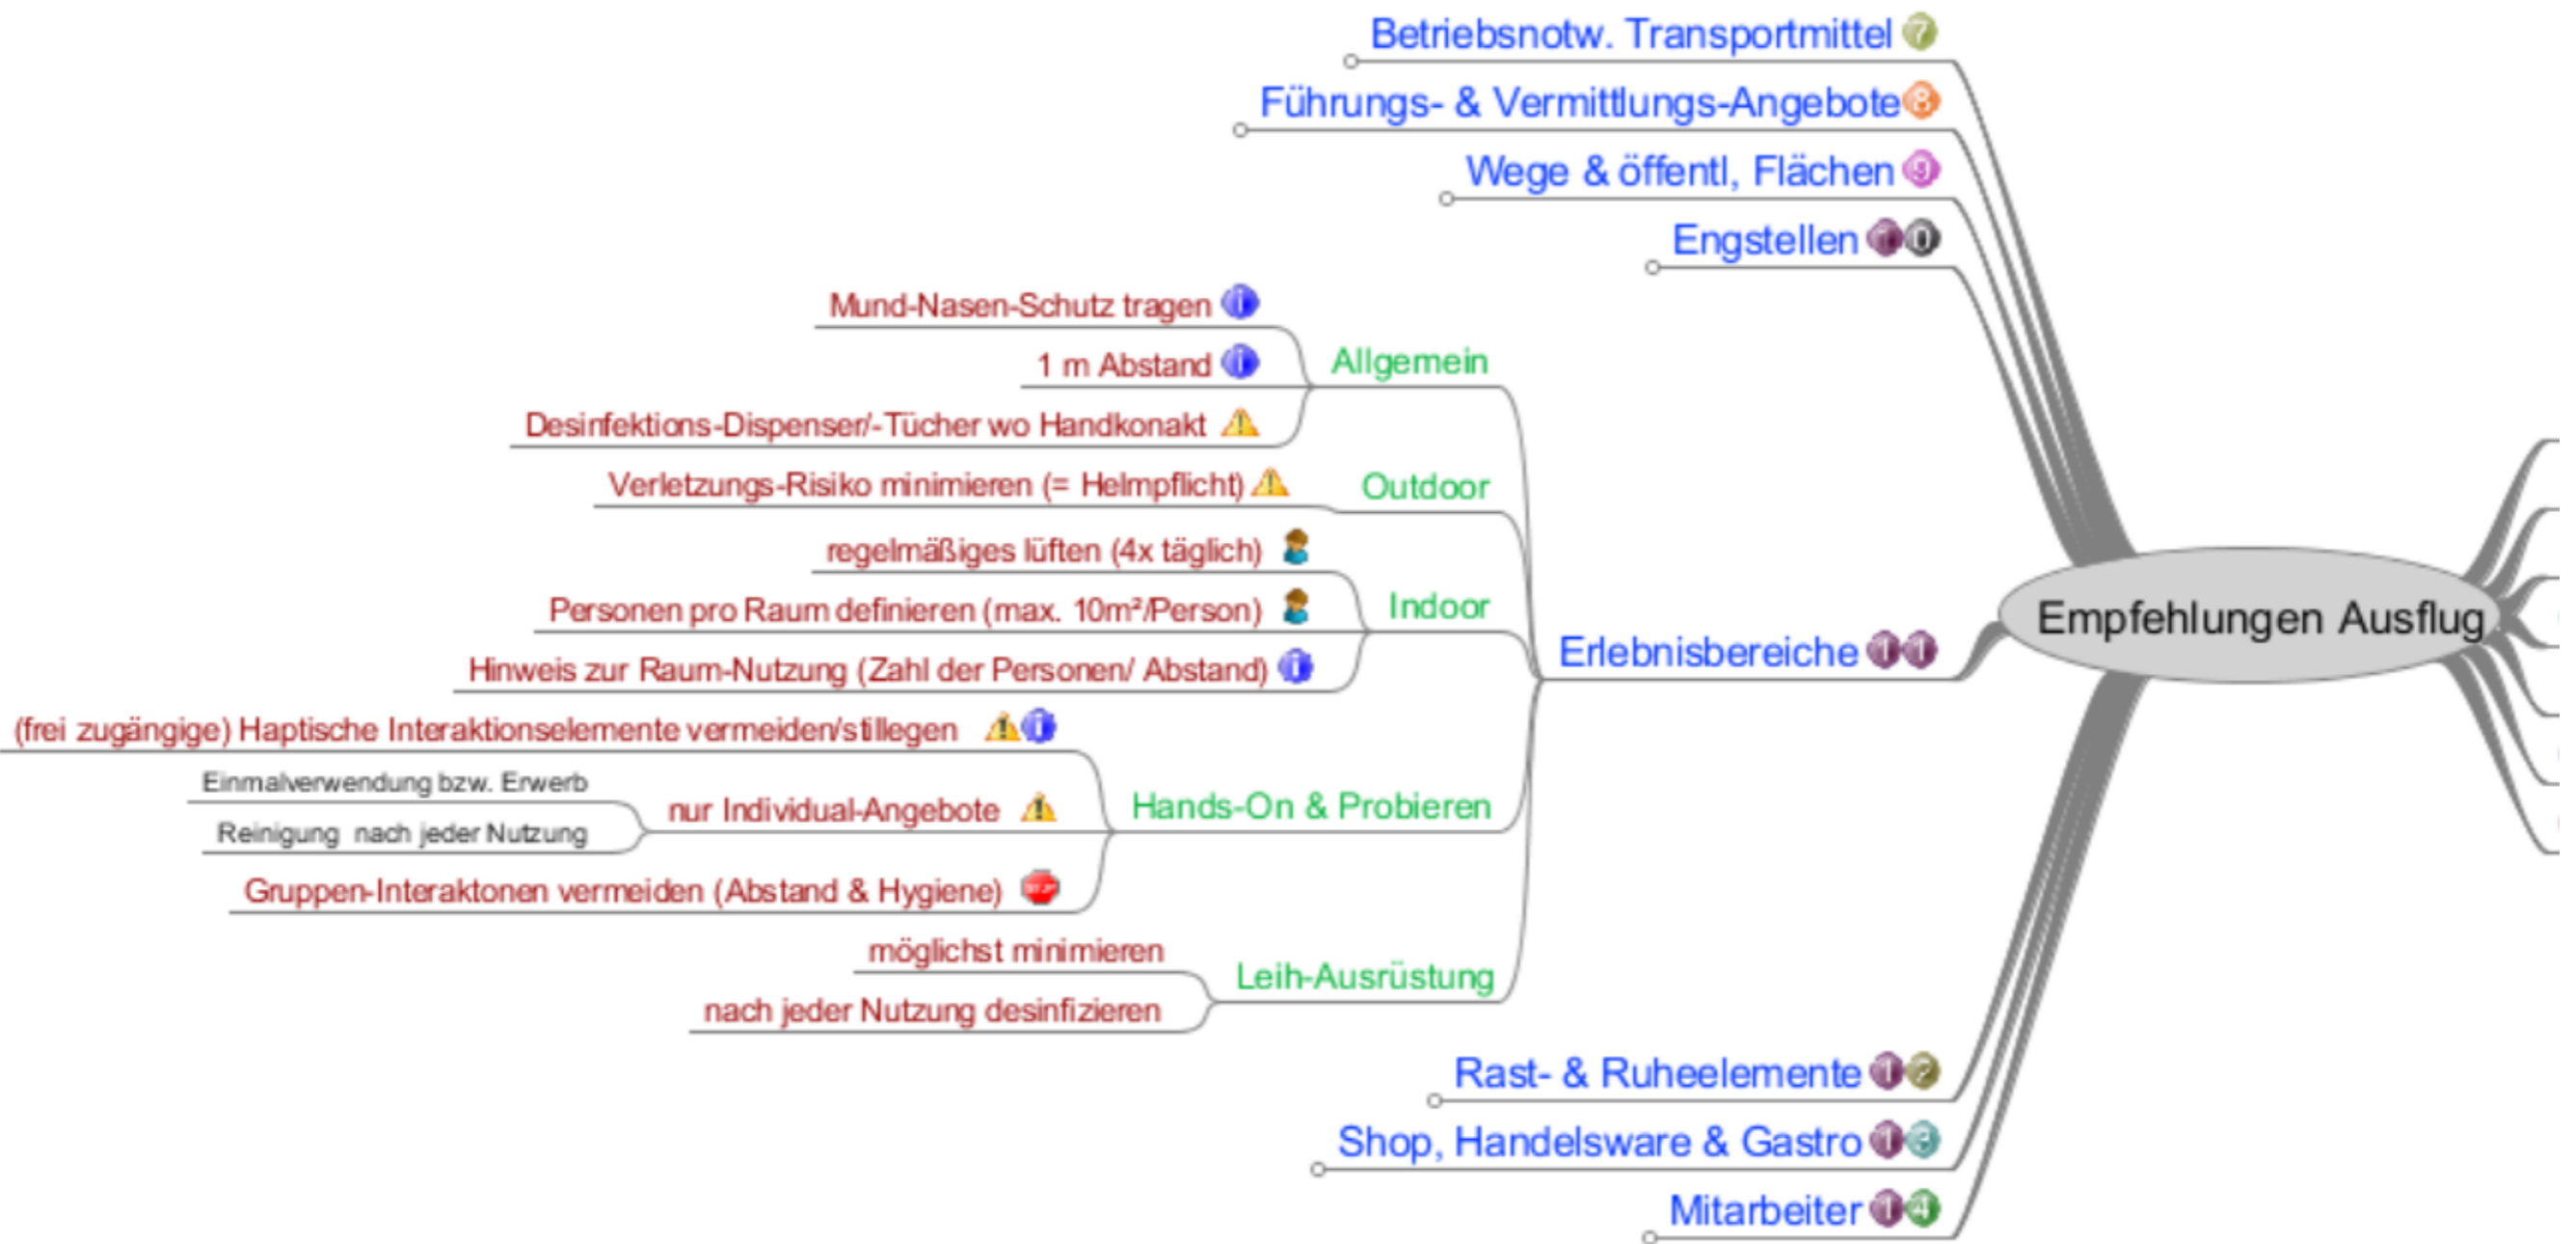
Betriebsnotw. Transportmittel 7
Führungs- & Vermittlungs-Angebote 8
Wege & öffentl, Flächen 9
Engstellen 10

Mund-Nasen-Schutz tragen
1 m Abstand
Desinfektions-Dispenser/-Tücher wo Handkonakt
Allgemein

Verletzungs-Risiko minimieren (= Helmpflicht)
Outdoor

regelmäßiges lüften (4x täglich)
Personen pro Raum definieren (max. 10m²/Person)
Hinweis zur Raum-Nutzung (Zahl der Personen/ Abstand)
Indoor

(frei zugängige) Haptische Interaktionselemente vermeiden/stillegen
Einmalverwendung bzw. Erwerb
Reinigung nach jeder Nutzung
nur Individual-Angebote
Gruppen-Interaktonen vermeiden (Abstand & Hygiene)
Hands-On & Probieren

möglichst minimieren
nach jeder Nutzung desinfizieren
Leih-Ausrüstung

Erlebnisbereiche 11

Empfehlungen Ausflug

Rast- & Ruheelemente 12
Shop, Handelsware & Gastro 13
Mitarbeiter 14